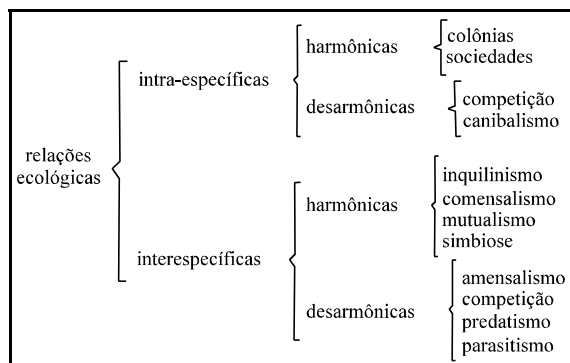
relações ecológicas

intra-específicas

harmônicas

colônias
sociedades

desarmônicas

competição
canibalismo

interespecíficas

harmônicas

inquilinismo
comensalismo
mutualismo
simbiose

desarmônicas

amensalismo
competição
predatismo
parasitismo